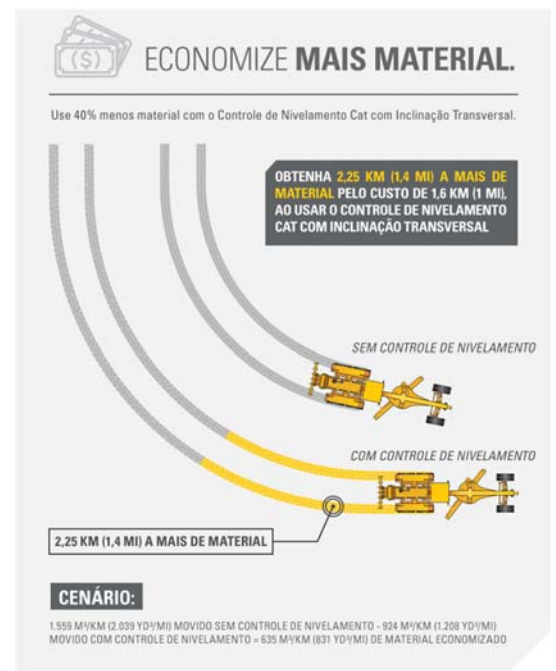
($)

ECONOMIZE **MAIS MATERIAL.**

Use 40% menos material com o Controle de Nivelamento Cat com Inclinação Transversal.

OBTENHA 2,25 KM (1,4 MI) A MAIS DE MATERIAL PELO CUSTO DE 1,6 KM (1 MI), AO USAR O CONTROLE DE NIVELAMENTO CAT COM INCLINAÇÃO TRANSVERSAL

SEM CONTROLE DE NIVELAMENTO

COM CONTROLE DE NIVELAMENTO

2,25 KM (1,4 MI) A MAIS DE MATERIAL

CENÁRIO:

1.559 M³/KM (2.039 YD³/MI) MOVIDO SEM CONTROLE DE NIVELAMENTO - 924 M³/KM (1.208 YD³/MI) MOVIDO COM CONTROLE DE NIVELAMENTO = 635 M³/KM (831 YD³/MI) DE MATERIAL ECONOMIZADO